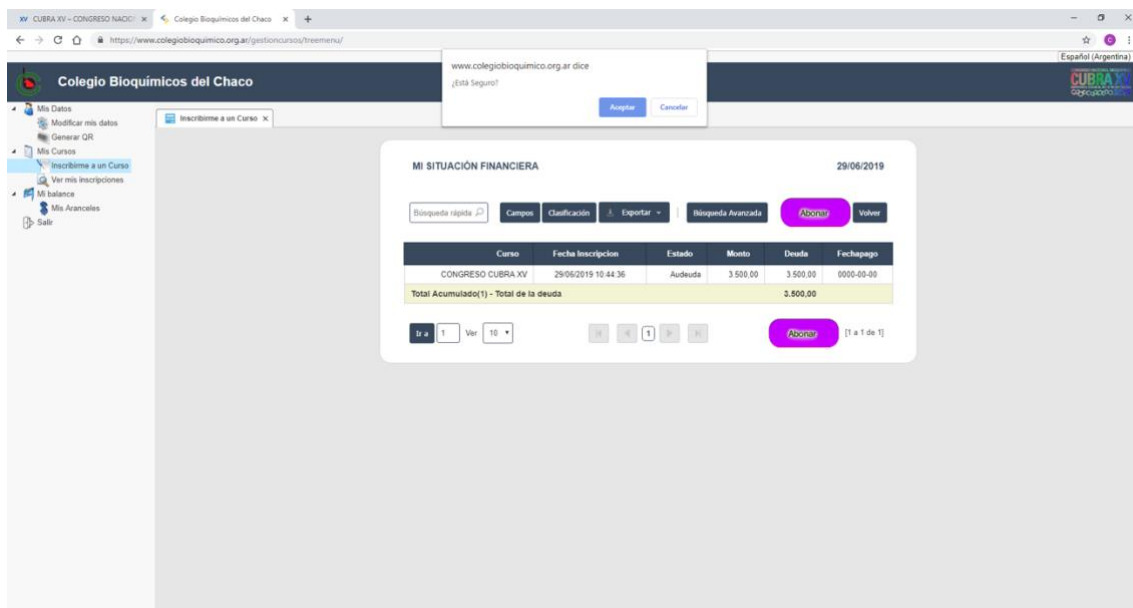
XV CUBRA XV – CONGRESO NACIO ×
Colegio Bioquímicos del Chaco ×
+

https://www.colegiobioquimico.org.ar/gestioncursos/treemenu/

Español (Argentina)

Colegio Bioquímicos del Chaco

CUBRA XV

www.colegiobioquimico.org.ar dice
¿Está Seguro?
Aceptar
Cancelar

Mis Datos
Modificar mis datos
Generar QR
Mis Cursos
Inscribirme a un Curso
Ver mis inscripciones
Mi balance
Mis Aranceles
Salir

Inscribirme a un Curso ×

MI SITUACIÓN FINANCIERA
29/06/2019

Búsqueda rápida
Campos
Clasificación
Exportar
Búsqueda Avanzada
Abonar
Volver

| Curso | Fecha Inscripcion | Estado | Monto | Deuda | Fechapago |
|---|---|---|---|---|---|
| CONGRESO CUBRA XV | 29/06/2019 10:44:36 | Audeuda | 3.500,00 | 3.500,00 | 0000-00-00 |
| Total Acumulado(1) - Total de la deuda | | | | 3.500,00 | |

Ir a 1 Ver 10
1
Abonar
[1 a 1 de 1]